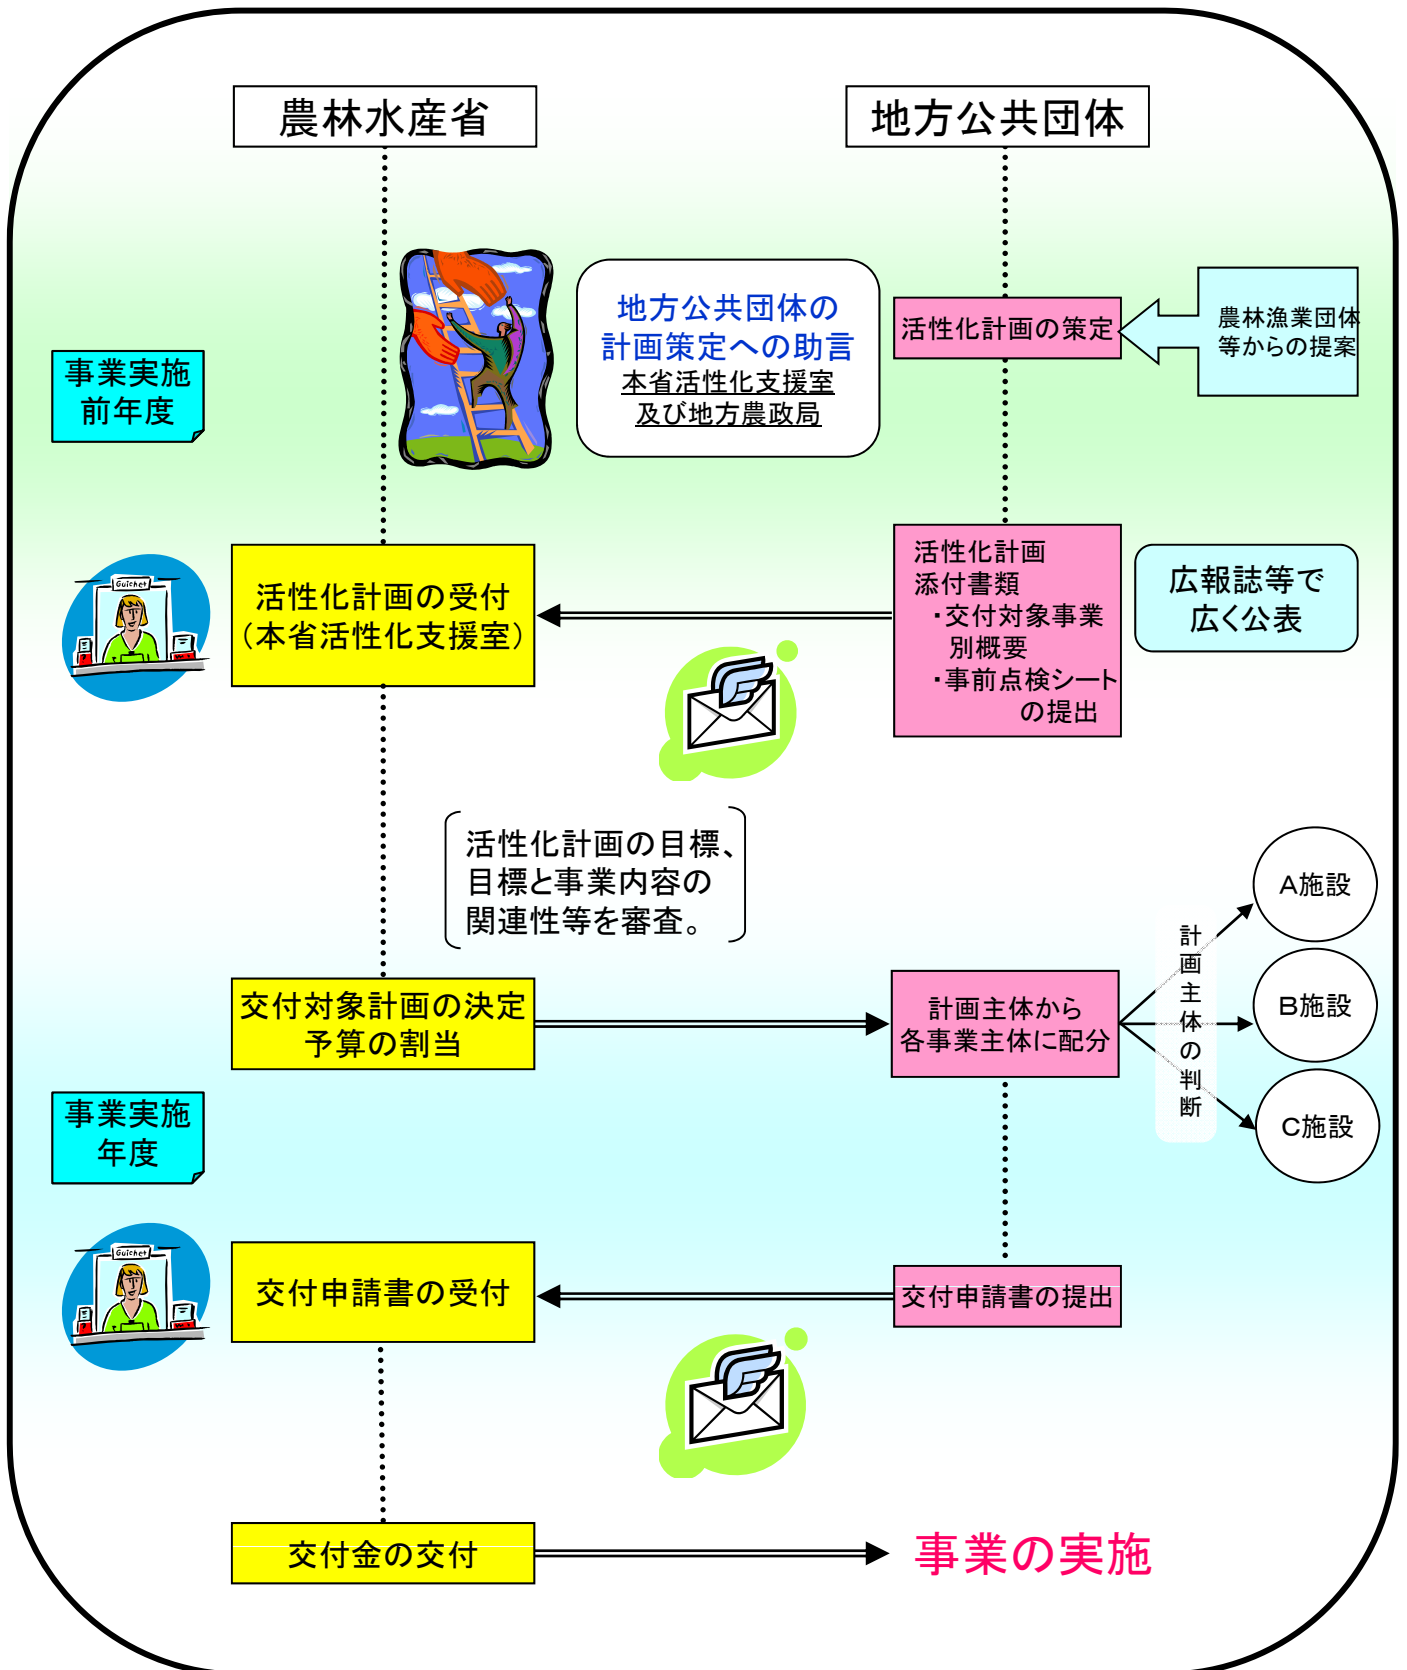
農林水産省

地方公共団体

地方公共団体の計画策定への助言
本省活性化支援室
及び地方農政局

活性化計画の策定

農林漁業団体等からの提案

事業実施前年度

Guichet

活性化計画の受付
（本省活性化支援室）

活性化計画
添付書類
・交付対象事業別概要
・事前点検シートの提出

広報誌等で広く公表

活性化計画の目標、目標と事業内容の関連性等を審査。

A施設

計画主体の判断

B施設

交付対象計画の決定
予算の割当

計画主体から各事業主体に配分

C施設

事業実施年度

Guichet

交付申請書の受付

交付申請書の提出

交付金の交付

事業の実施